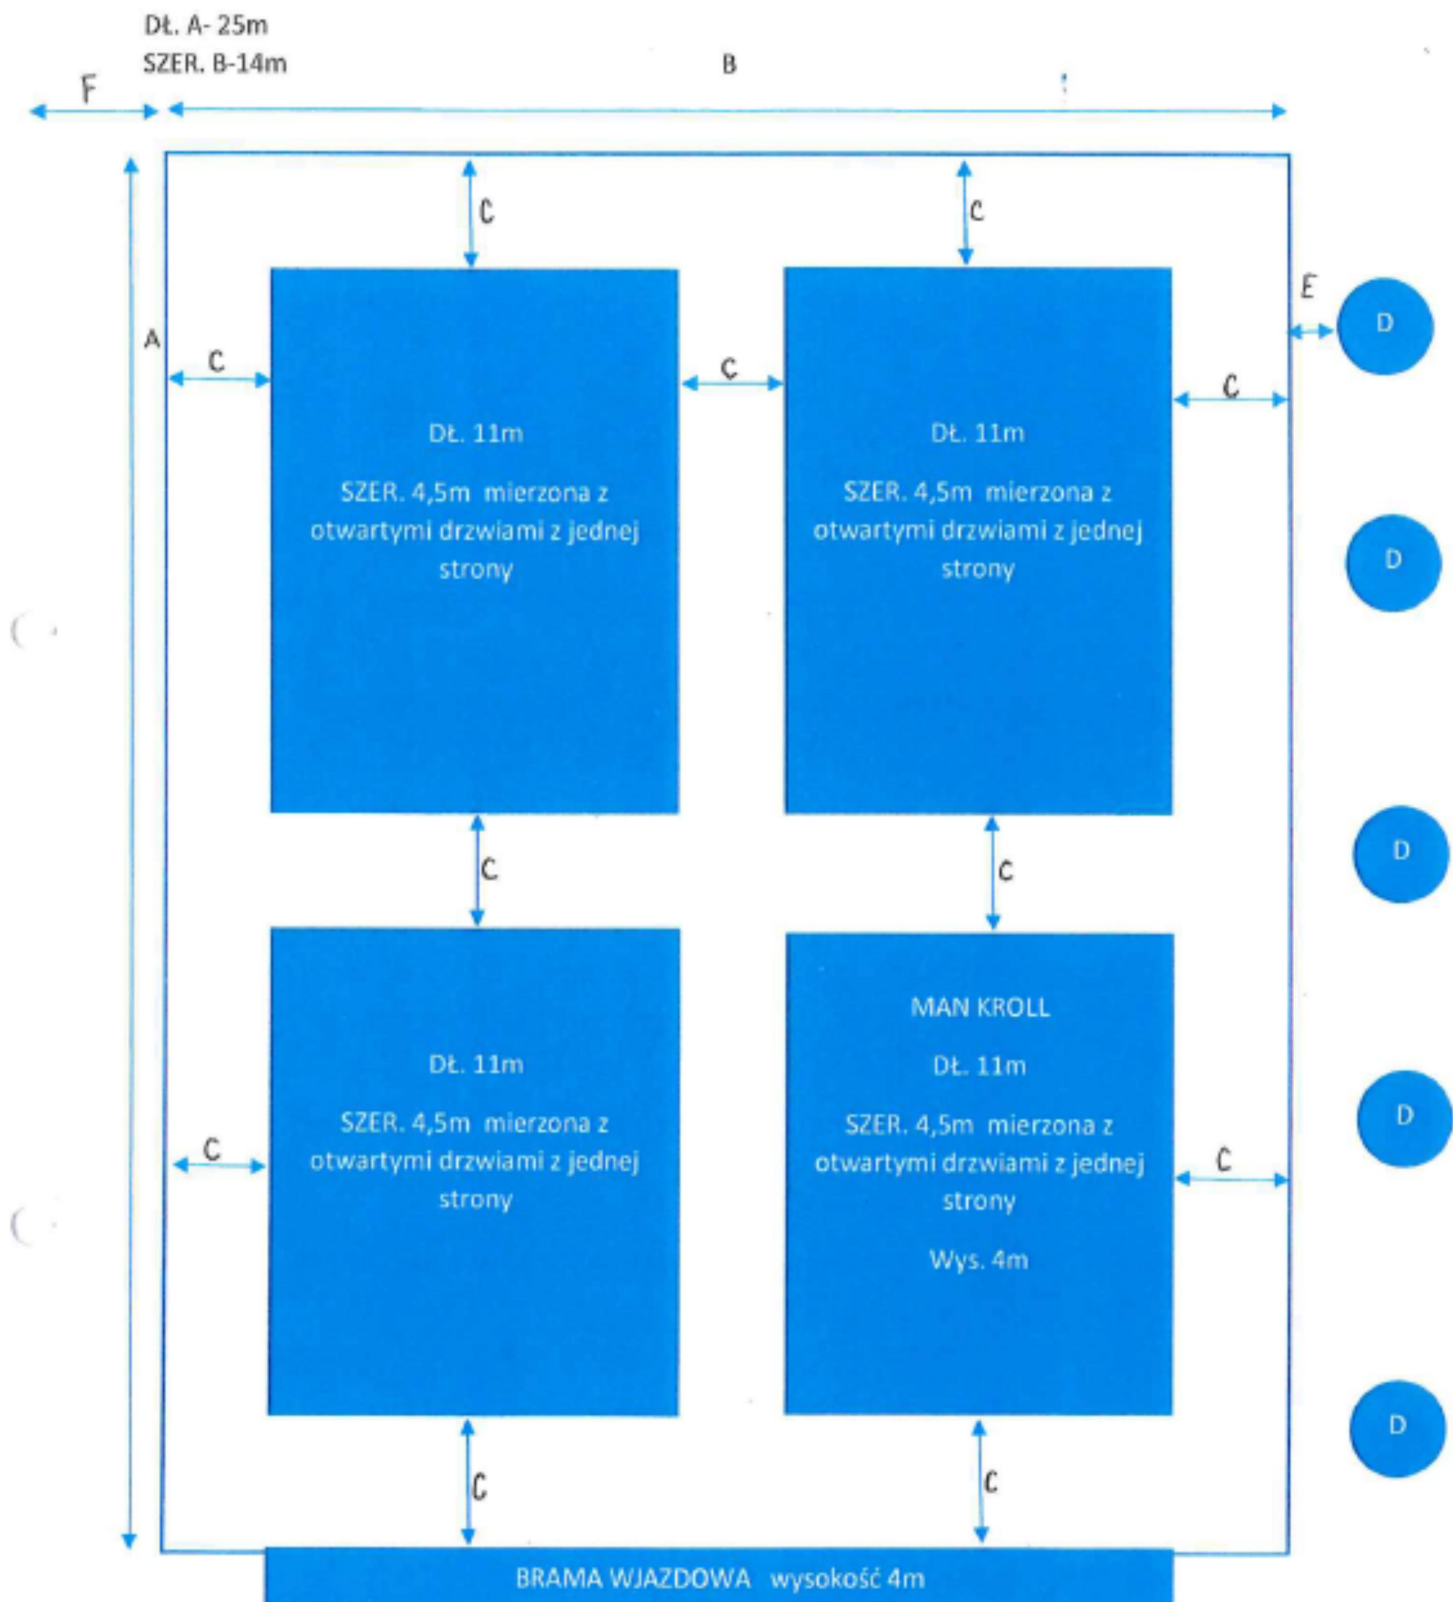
DŁ. A- 25m
SZER. B-14m

F

B

C

C

E

D

A

C

C

C

DŁ. 11m

SZER. 4,5m mierzona z otwartymi drzwiami z jednej strony

DŁ. 11m

SZER. 4,5m mierzona z otwartymi drzwiami z jednej strony

D

D

C

C

DŁ. 11m

SZER. 4,5m mierzona z otwartymi drzwiami z jednej strony

C

MAN KROLL

DŁ. 11m

SZER. 4,5m mierzona z otwartymi drzwiami z jednej strony

Wys. 4m

C

D

D

C

C

BRAMA WJAZDOWA wysokość 4m